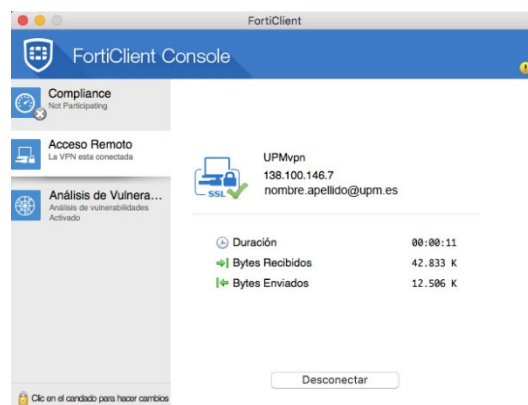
FortiClient

FortiClient Console

Compliance
Not Participating

Acceso Remoto
La VPN esta conectada

Análisis de Vulnera...
Análisis de vulnerabilidades
Activado

SSL

UPMvpn
138.100.146.7
nombre.apellido@upm.es

| Duración | 00:00:11 |
|---|---|
| Bytes Recibidos | 42.833 K |
| Bytes Enviados | 12.506 K |

Desconectar

Clic en el candado para hacer cambios